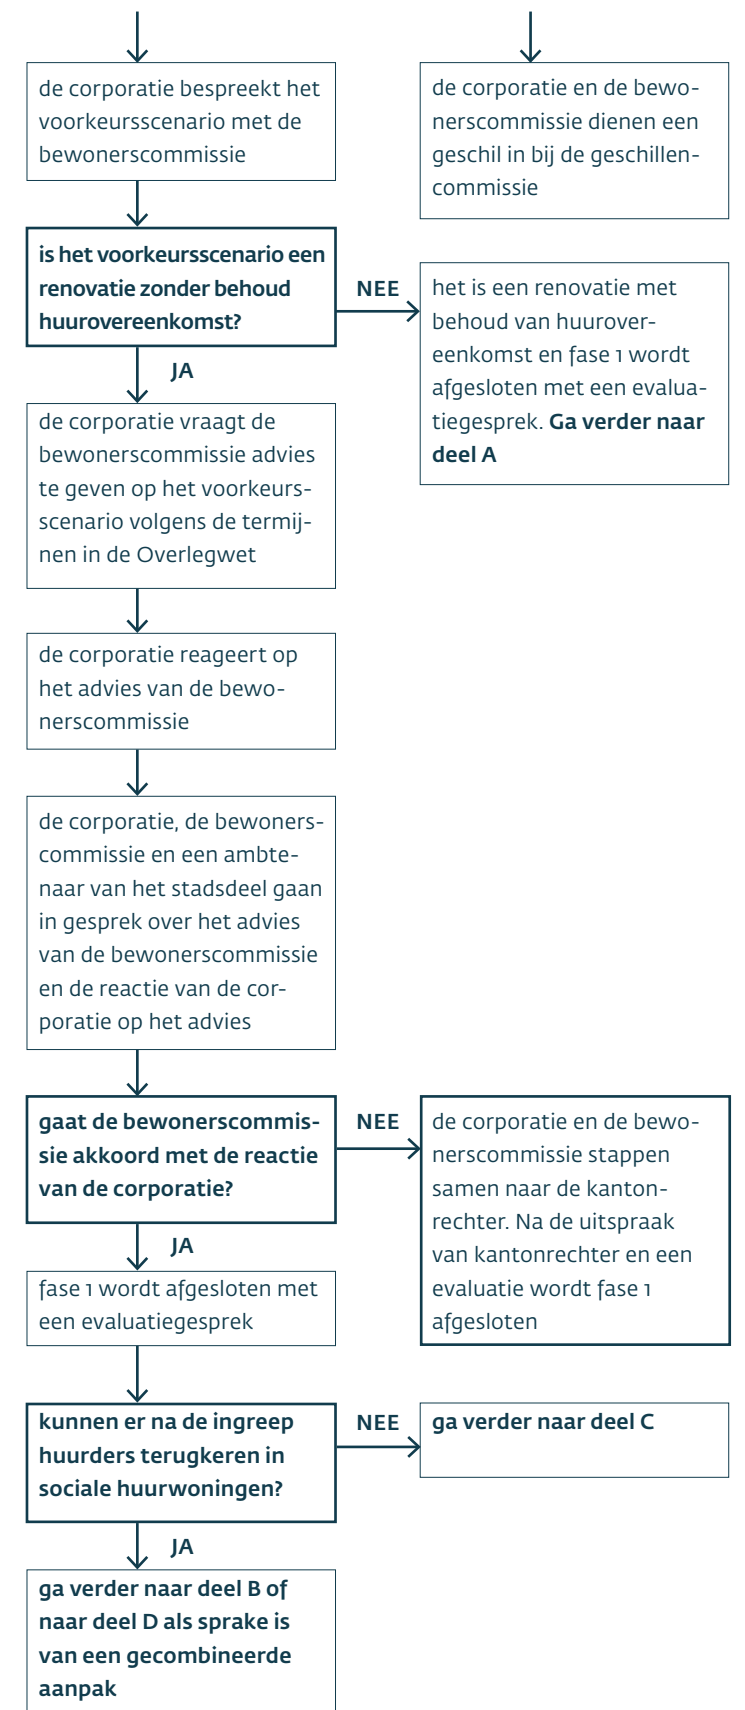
de corporatie bespreekt het voorkeursscenario met de bewonerscommissie

de corporatie en de bewonerscommissie dienen een geschil in bij de geschillencommissie

is het voorkeursscenario een renovatie zonder behoud huurovereenkomst?

NEE

het is een renovatie met behoud van huurovereenkomst en fase 1 wordt afgesloten met een evaluatiegesprek. Ga verder naar deel A

JA

de corporatie vraagt de bewonerscommissie advies te geven op het voorkeursscenario volgens de termijnen in de Overlegwet

de corporatie reageert op het advies van de bewonerscommissie

de corporatie, de bewonerscommissie en een ambtenaar van het stadsdeel gaan in gesprek over het advies van de bewonerscommissie en de reactie van de corporatie op het advies

gaat de bewonerscommissie akkoord met de reactie van de corporatie?

NEE

de corporatie en de bewonerscommissie stappen samen naar de kantonrechter. Na de uitspraak van kantonrechter en een evaluatie wordt fase 1 afgesloten

JA

fase 1 wordt afgesloten met een evaluatiegesprek

kunnen er na de ingreep huurders terugkeren in sociale huurwoningen?

NEE

ga verder naar deel C

JA

ga verder naar deel B of naar deel D als sprake is van een gecombineerde aanpak